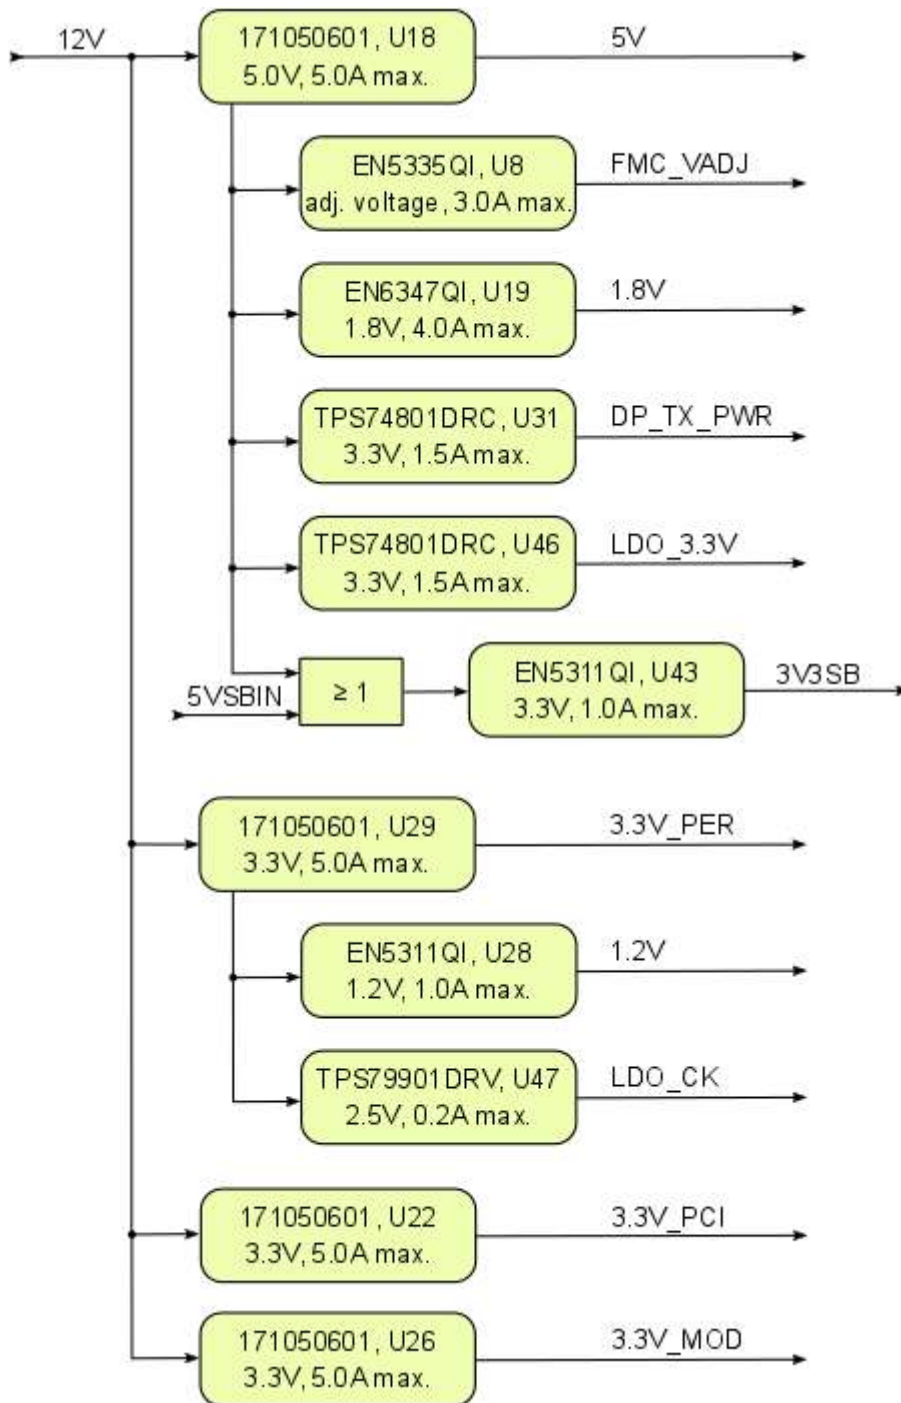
12V

171050601, U18
5.0V, 5.0A max.

5V

EN5335QI, U8
adj. voltage, 3.0A max.

FMC_VADJ

EN6347QI, U19
1.8V, 4.0A max.

1.8V

TPS74801DRC, U31
3.3V, 1.5A max.

DP_TX_PWR

TPS74801DRC, U46
3.3V, 1.5A max.

LDO_3.3V

5VSBIN

$\geq 1$

EN5311QI, U43
3.3V, 1.0A max.

3V3SB

171050601, U29
3.3V, 5.0A max.

3.3V_PER

EN5311QI, U28
1.2V, 1.0A max.

1.2V

TPS79901DRV, U47
2.5V, 0.2A max.

LDO_CK

171050601, U22
3.3V, 5.0A max.

3.3V_PCI

171050601, U26
3.3V, 5.0A max.

3.3V_MOD